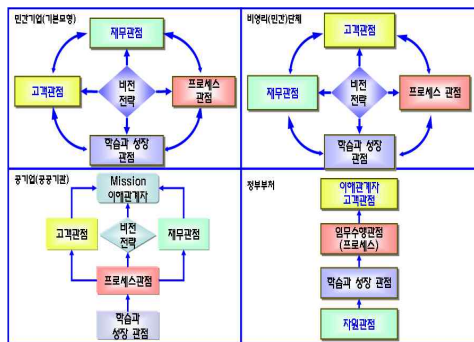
민간기업(기본모형)

재무관점

고객관점

비전
전략

프로세스
관점

학습과 성장
관점

비영리(민간)단체

고객관점

재무관점

비전
전략

프로세스 관점

학습과 성장
관점

공기업(공공기관)

Mission
이해관계자

고객관점

비전
전략

재무관점

프로세스관점

학습과
성장 관점

정부부처

이해관계자
고객관점

임무수행관점
(프로세스)

학습과 성장 관점

자원관점